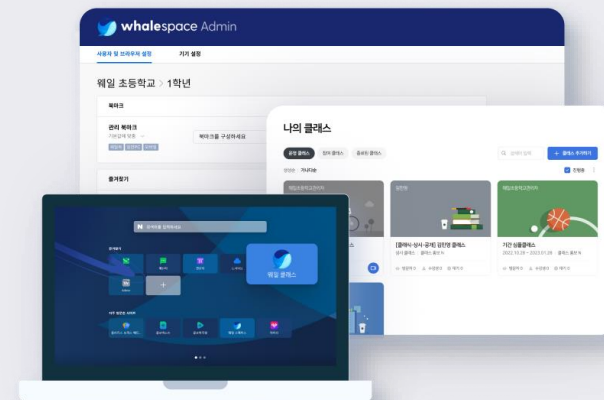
whalespace Admin

사용자 및 브라우저 설정
기기 설정

웨일 초등학교 > 1학년

북마크

관리 북마크

북마크를 구성하세요

즐겨찾기

나의 클래스

+ 클래스 추가하기

[클래스·상시·공개] 김민영 클래스

기간 심플클래스

웨일 클래스